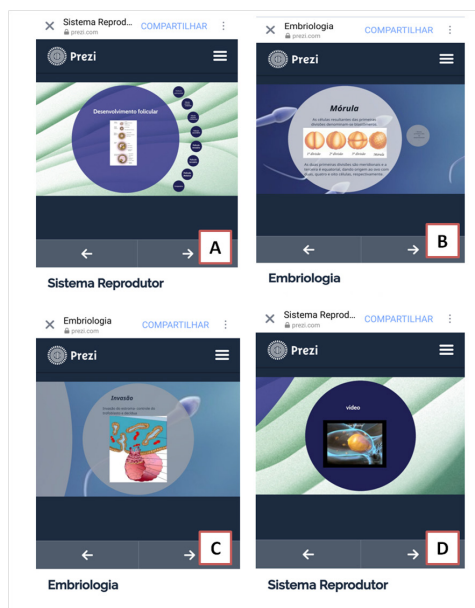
Sistema Reprodut...
prezi.com
COMPARTILHAR

Prezi

Desenvolvimento folicular

A

Sistema Reprodutor

Embriologia
prezi.com
COMPARTILHAR

Prezi

Mórula

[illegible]

B

Embriologia

Embriologia
prezi.com
COMPARTILHAR

Prezi

Invasão

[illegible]

C

Embriologia

Sistema Reprod...
prezi.com
COMPARTILHAR

Prezi

vídeo

D

Sistema Reprodutor